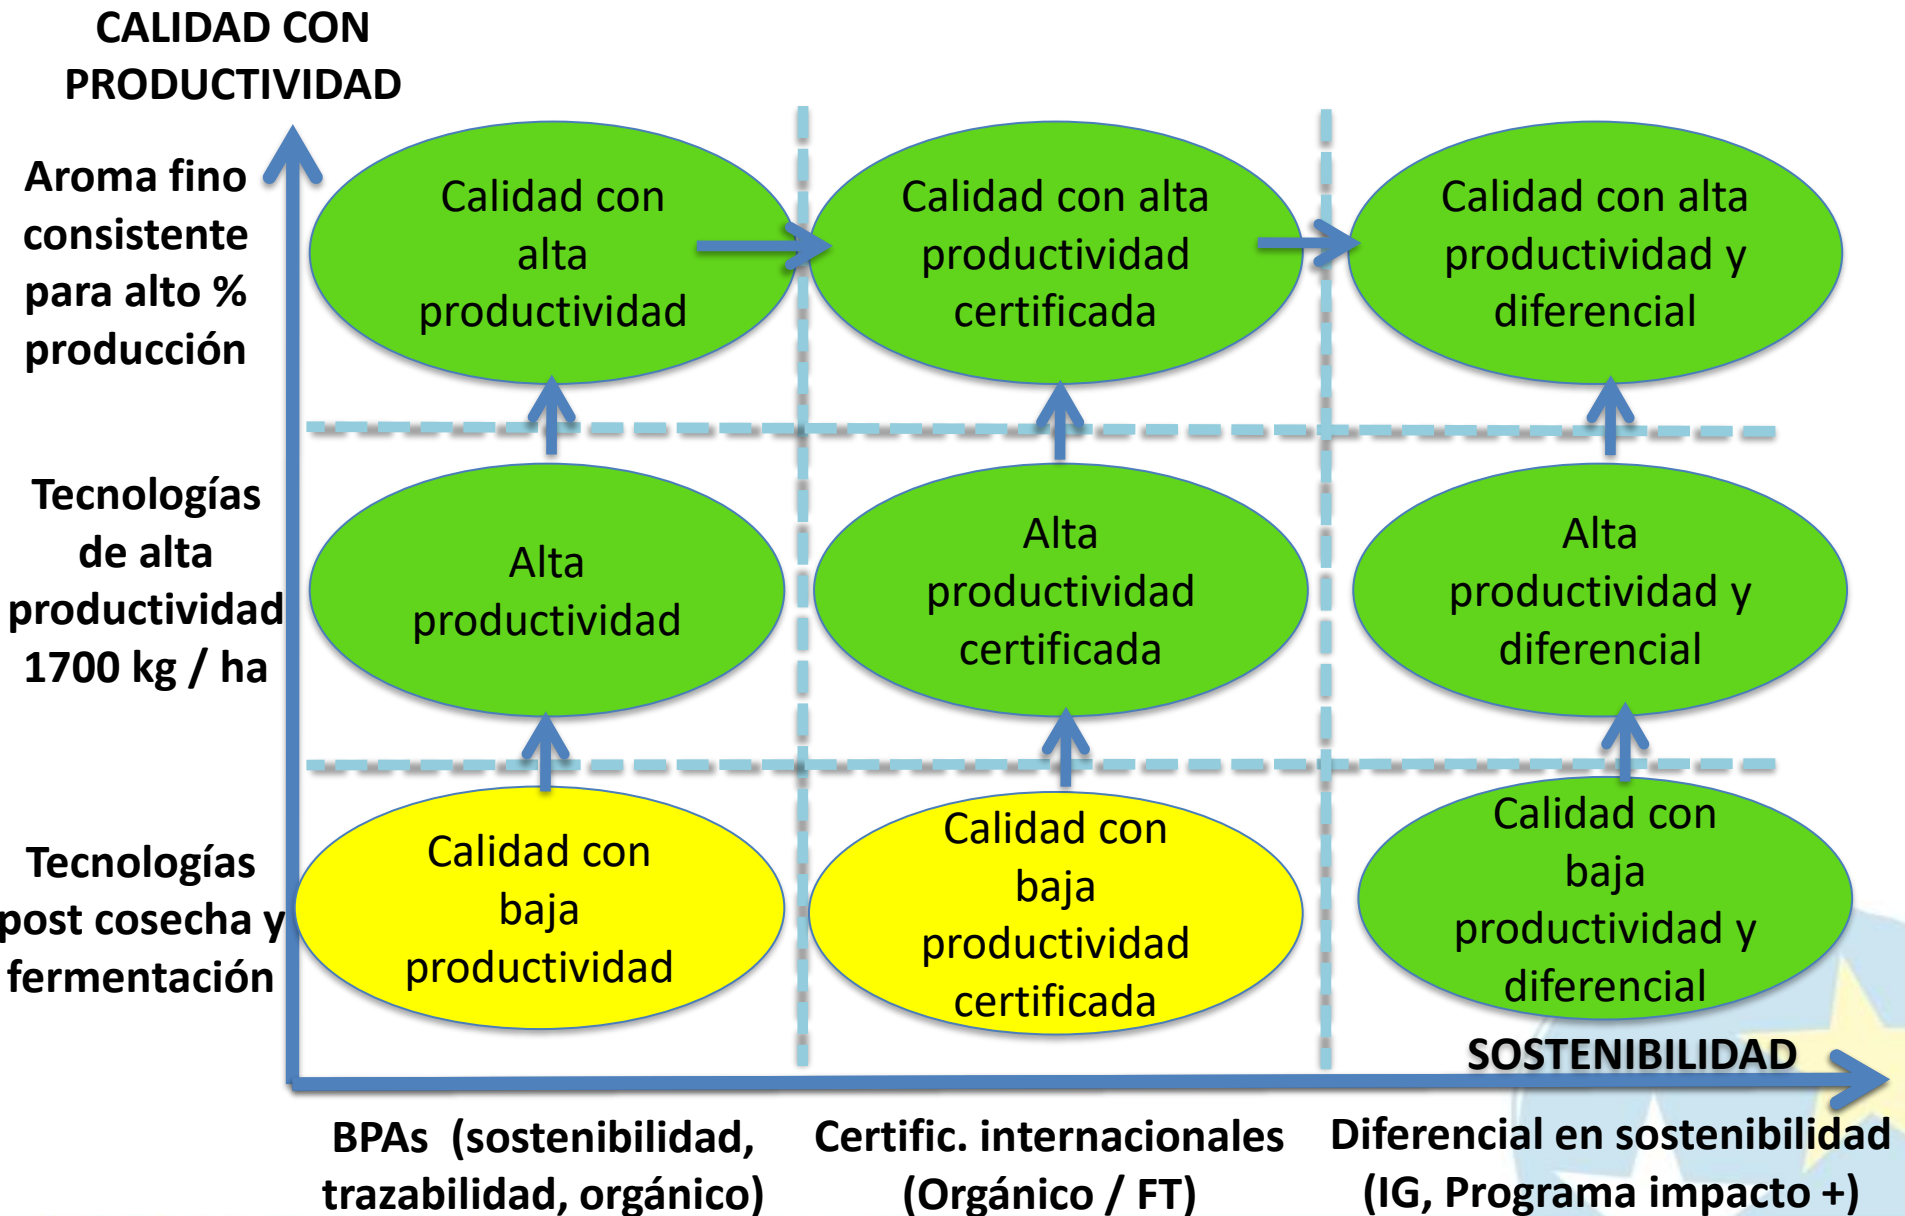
CALIDAD CON PRODUCTIVIDAD

Aroma fino consistente para alto % producción

Calidad con alta productividad

Calidad con alta productividad certificada

Calidad con alta productividad y diferencial

Tecnologías de alta productividad 1700 kg / ha

Alta productividad

Alta productividad certificada

Alta productividad y diferencial

Tecnologías post cosecha y fermentación

Calidad con baja productividad

Calidad con baja productividad certificada

Calidad con baja productividad y diferencial

SOSTENIBILIDAD

BPAs (sostenibilidad, trazabilidad, orgánico)

Certific. internacionales (Orgánico / FT)

Diferencial en sostenibilidad (IG, Programa impacto +)